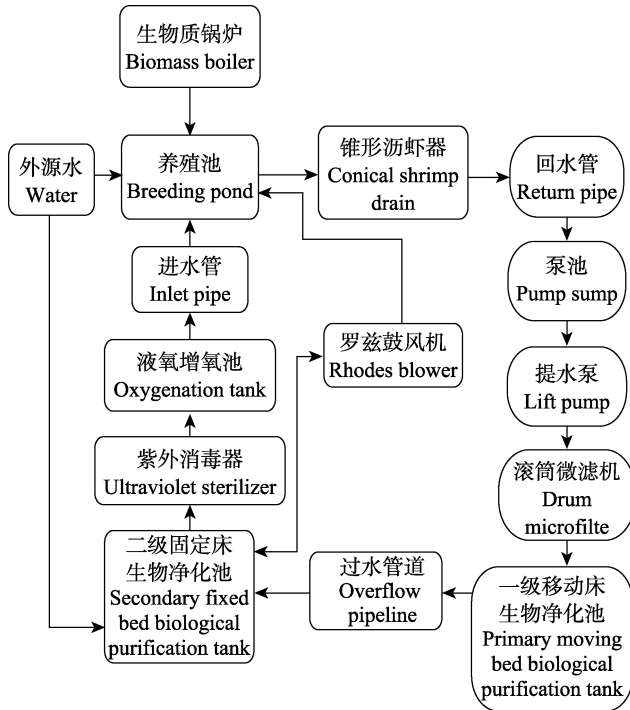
生物质锅炉
Biomass boiler

外源水
Water

养殖池
Breeding pond

锥形沥虾器
Conical shrimp drain

回水管
Return pipe

进水管
Inlet pipe

泵池
Pump sump

罗兹鼓风机
Rhodes blower

液氧增氧池
Oxygenation tank

提水泵
Lift pump

紫外消毒器
Ultraviolet sterilizer

滚筒微滤机
Drum microfilte

二级固定床生物净化池
Secondary fixed bed biological purification tank

过水管道
Overflow pipeline

一级移动床生物净化池
Primary moving bed biological purification tank